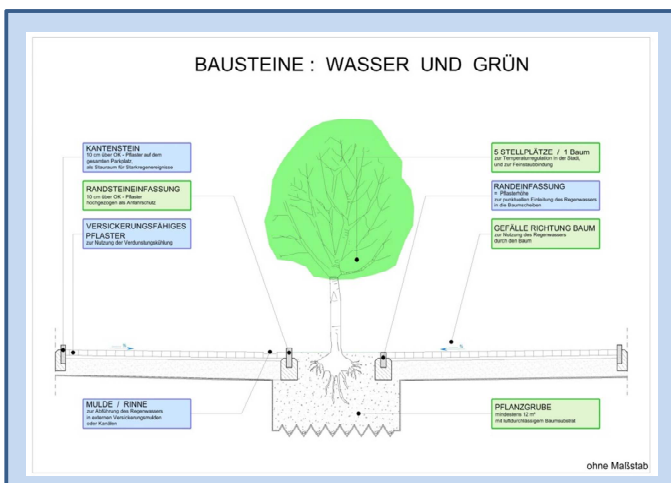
BAUSTEINE : WASSER UND GRÜN

KANTENSTEIN
10 cm über OK - Pflaster auf dem gesamten Parkplatz als Stauraum für Starkregenereignisse

RANDSTEINEINFASSUNG
10 cm über OK - Pflaster hochgezogen als Anfahrschutz

VERSICKERUNGSFÄHIGES PFLASTER
zur Nutzung der Verdunstungskühlung

5 STELLPLÄTZE / 1 Baum
zur Temperaturregulation in der Stadt und zur Feinstaubbindung

RANDEINFASSUNG
= Pflasterhöhe
zur punktuellen Einleitung des Regenwassers in die Baumscheiben

GEFÄLLE RICHTUNG BAUM
zur Nutzung des Regenwassers durch den Baum

MULDE / RINNE
zur Abführung des Regenwassers in externen Versickerungsmulden oder Kanälen

PFLANZGRUBE
mindestens 12 m³
mit luftdurchlässigem Baumsubstrat

ohne Maßstab